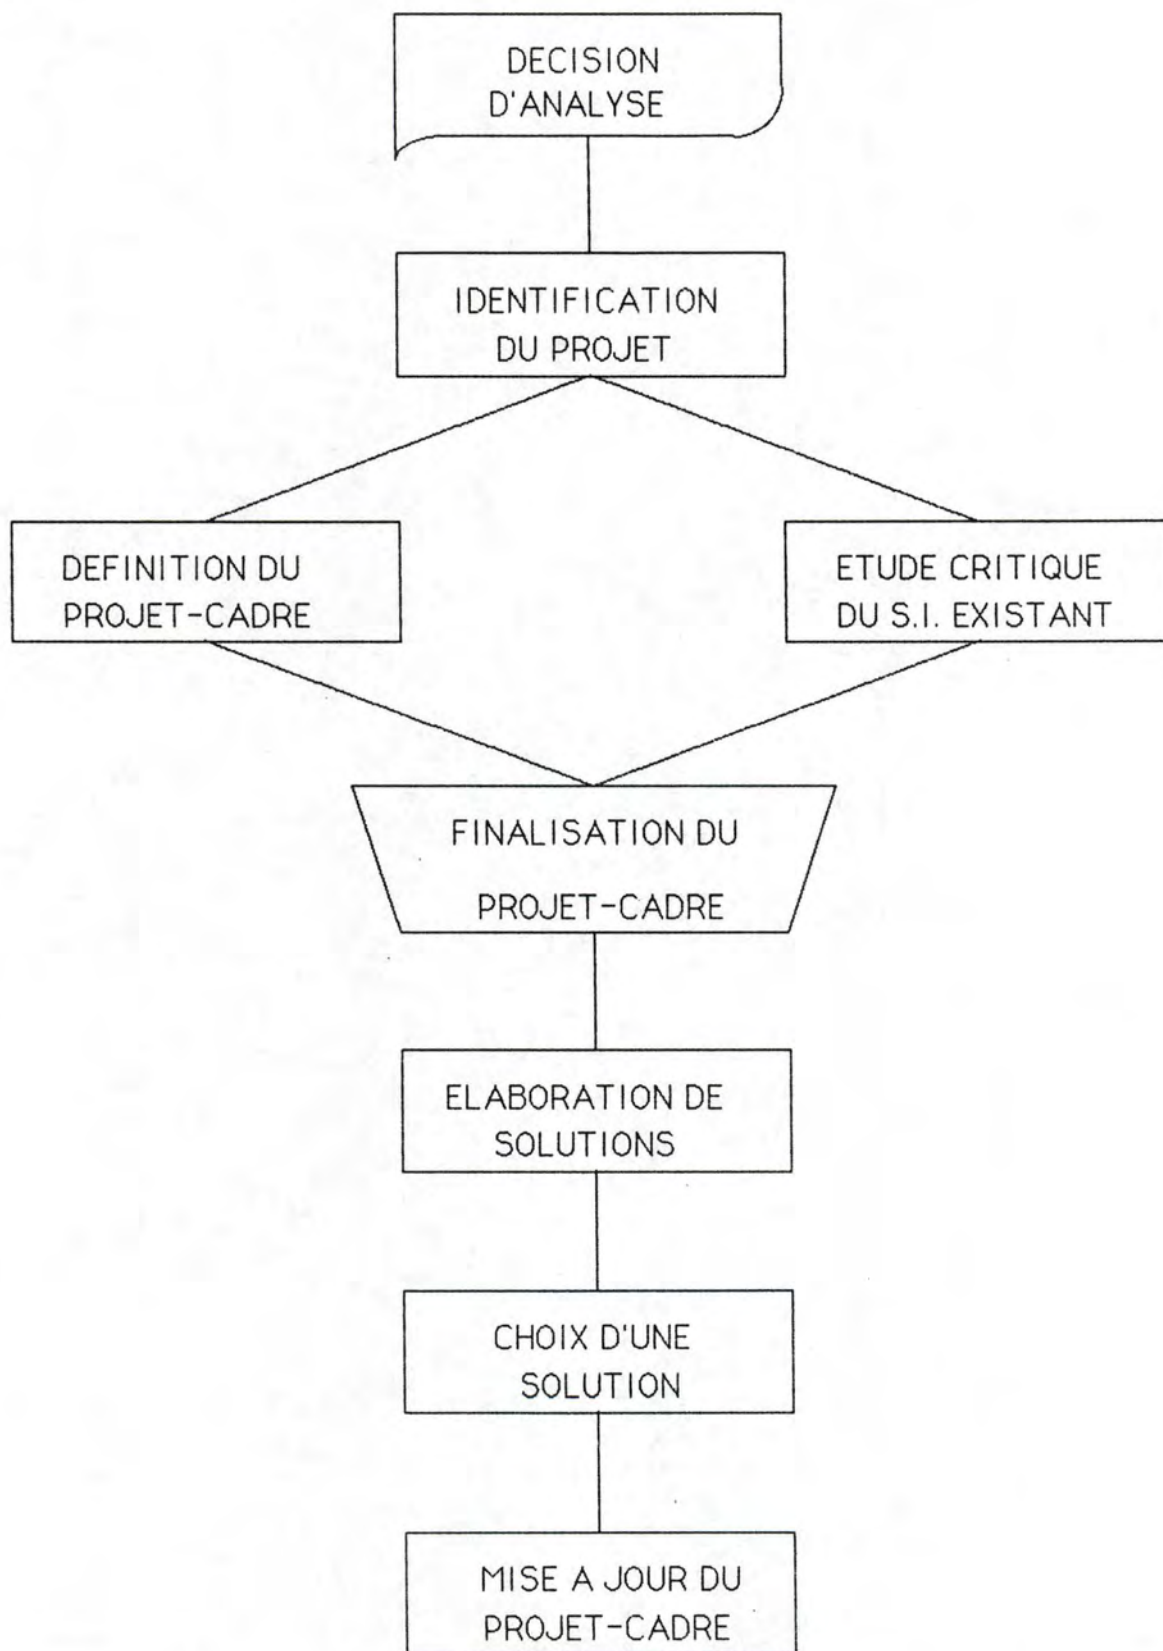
DECISION D'ANALYSE

IDENTIFICATION DU PROJET

DEFINITION DU PROJET-CADRE

ETUDE CRITIQUE DU S.I. EXISTANT

FINALISATION DU PROJET-CADRE

ELABORATION DE SOLUTIONS

CHOIX D'UNE SOLUTION

MISE A JOUR DU PROJET-CADRE